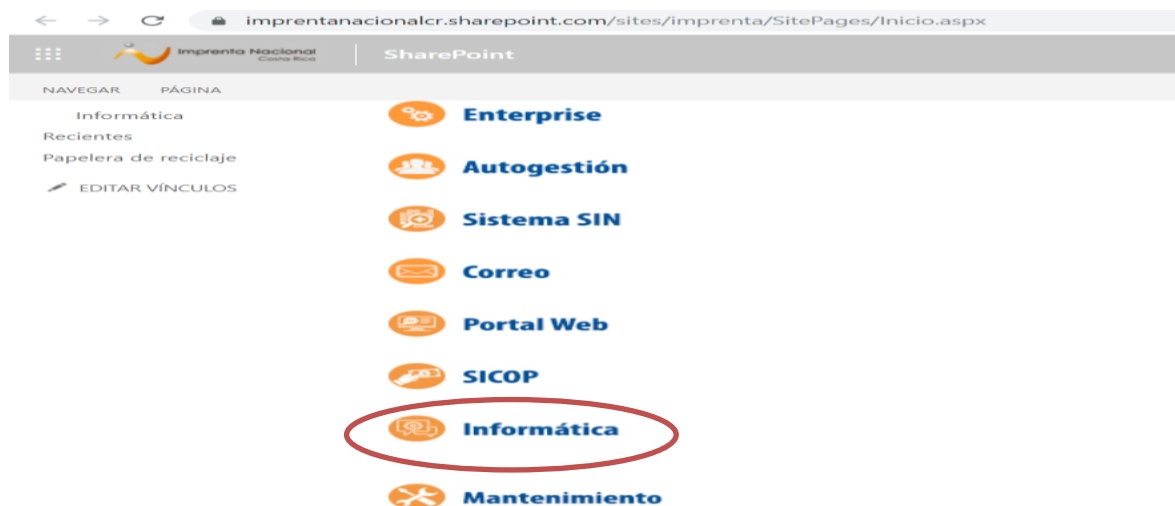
imprentanacionalcr.sharepoint.com/sites/imprenta/SitePages/Inicio.aspx

Imprenta Nacional Costa Rica

SharePoint

NAVEGAR PÁGINA

Informática
Recientes
Papelera de reciclaje
EDITAR VÍNCULOS

Enterprise

Autogestión

Sistema SIN

Correo

Portal Web

SICOP

Informática

Mantenimiento